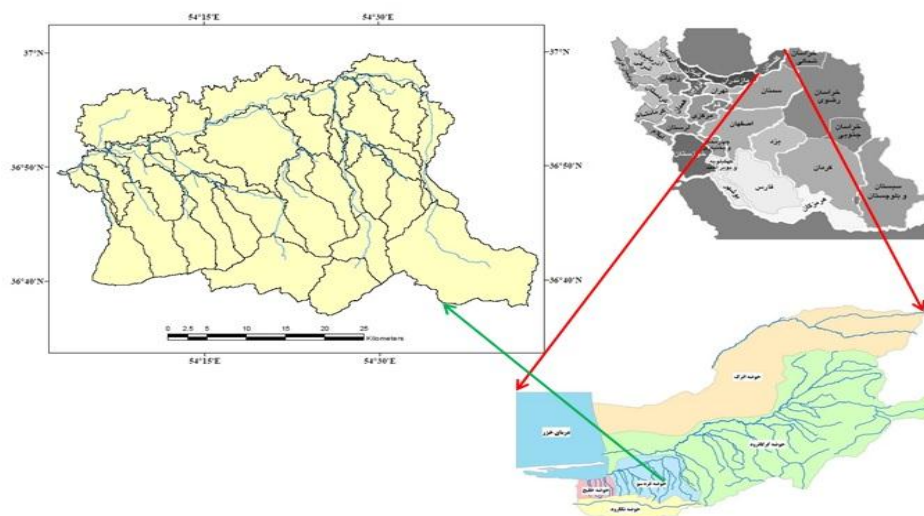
54°15'E
54°30'E
37°N
37°N
36°50'N
36°50'N
36°40'N
36°40'N
0 2.5 5 10 15 20 25 Kilometers
54°15'E
54°30'E

سمنان
تهران
اصفهان
خراسان رضوی
خراسان جنوبی
یزد
کرمان
فارس
هرمزگان
سیستان و بلوچستان
کهگیلویه و بویراحمد

دریای خزر
حوضه اترک
حوضه گرگانرود
حوضه قره‌سو
حوضه خلیج
حوضه نکارود